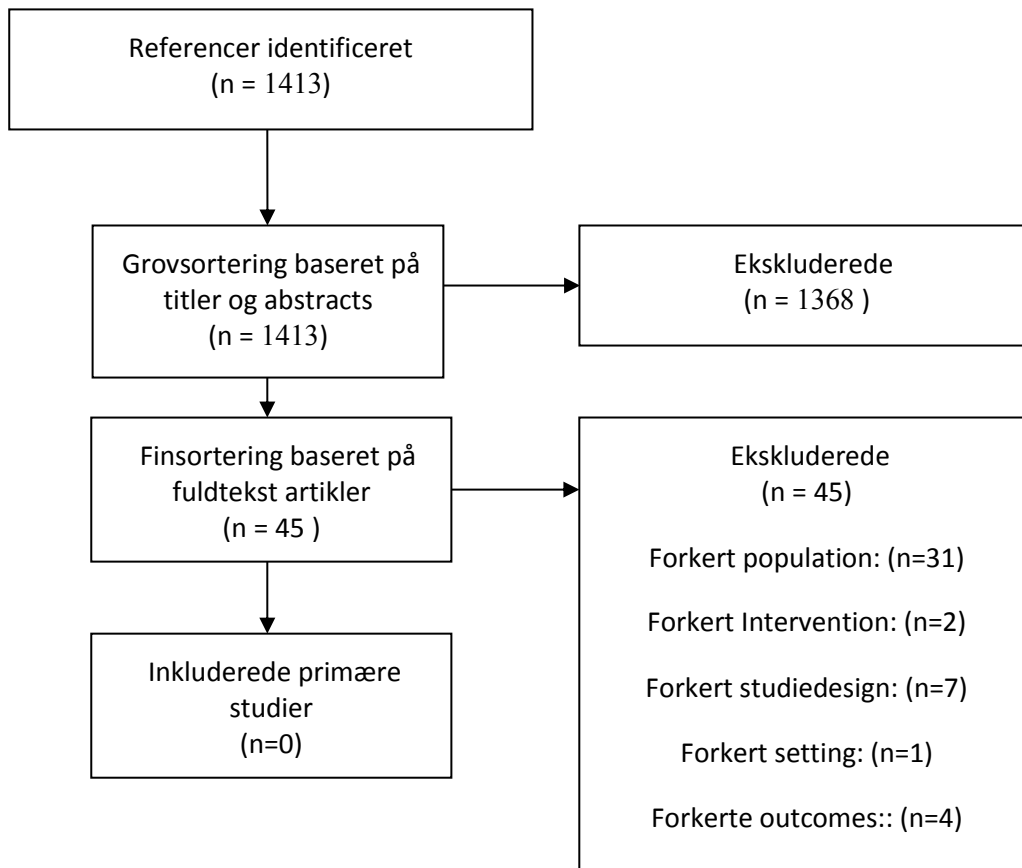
Referencer identificeret
(n = 1413)

Grovsortering baseret på titler og abstracts
(n = 1413)

Ekskluderede
(n = 1368 )

Finsortering baseret på fuldtekst artikler
(n = 45 )

Ekskluderede
(n = 45)

Forkert population: (n=31)

Forkert Intervention: (n=2)

Forkert studiedesign: (n=7)

Forkert setting: (n=1)

Forkerte outcomes:: (n=4)

Inkluderede primære studier
(n=0)